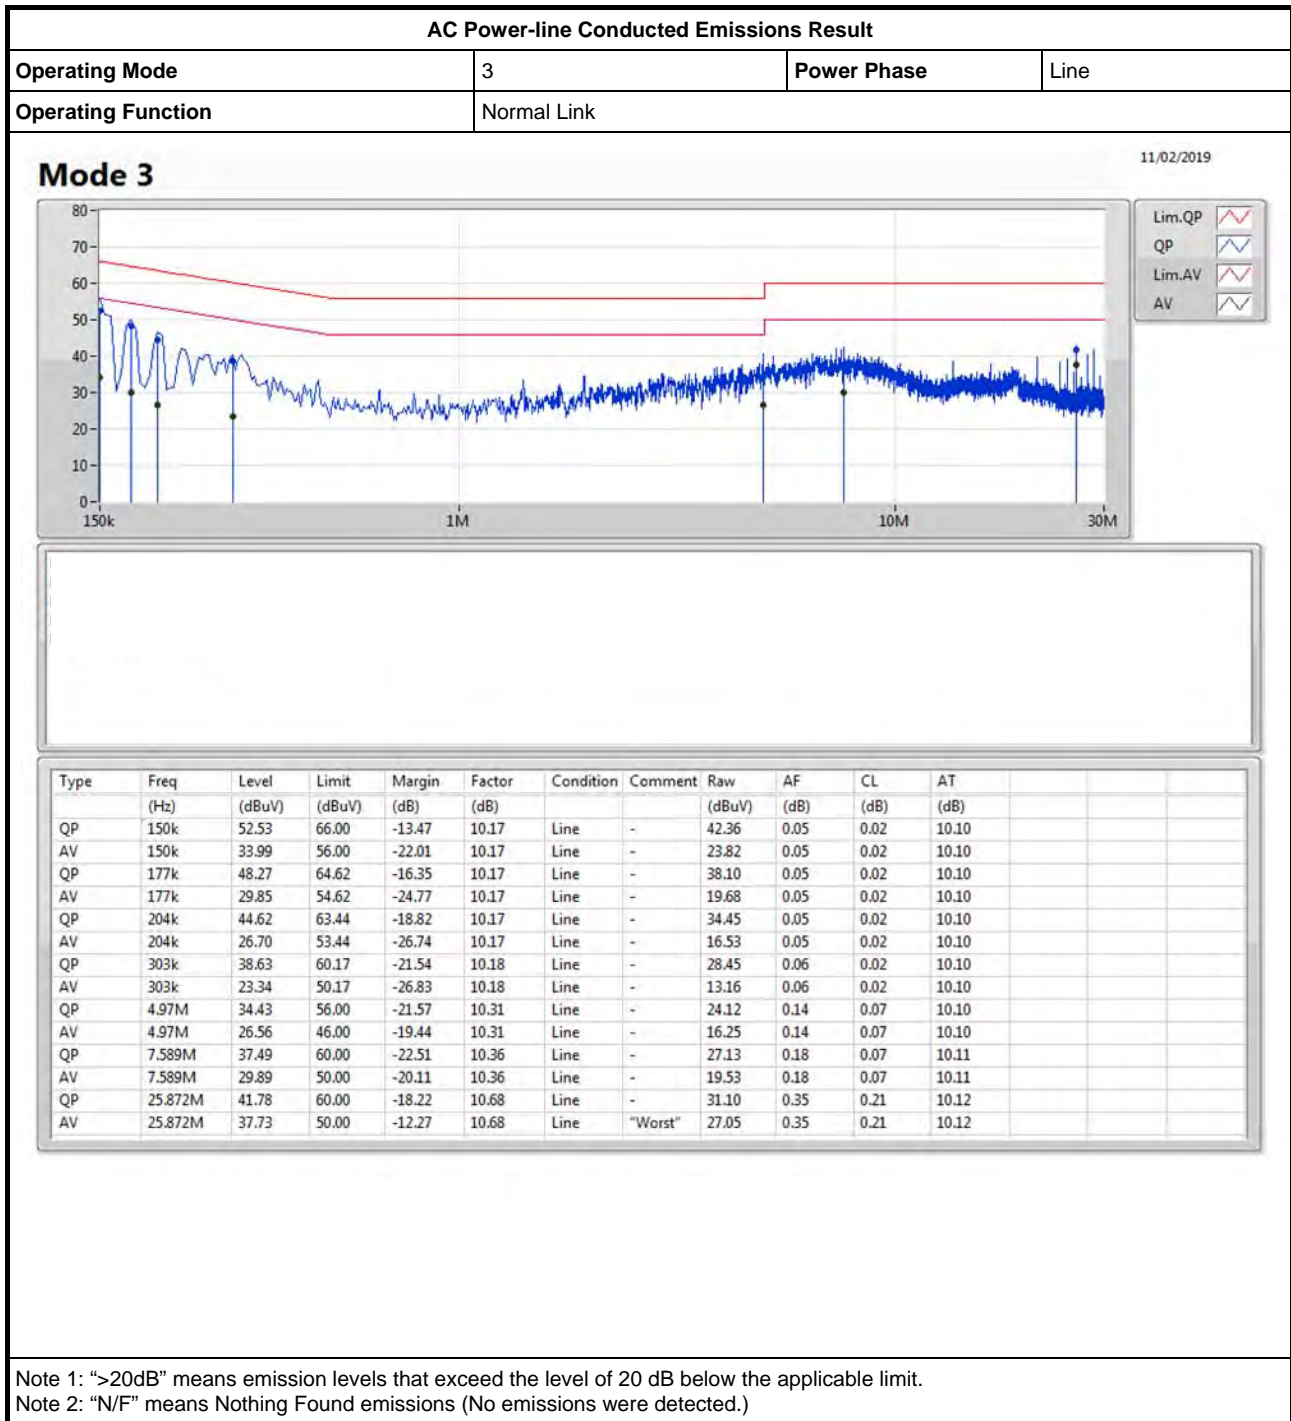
AC Power-line Conducted Emissions Result

| Operating Mode | 3 | Power Phase | Line |
|---|---|---|---|
| Operating Function | Normal Link | | |

Mode 3

11/02/2019

80
70
60
50
40
30
20
10
0
150k
1M
10M
30M

Lim.QP
QP
Lim.AV
AV

| Type | Freq | Level | Limit | Margin | Factor | Condition | Comment | Raw | AF | CL | AT |
|---|---|---|---|---|---|---|---|---|---|---|---|
| | (Hz) | (dBuV) | (dBuV) | (dB) | (dB) | | | (dBuV) | (dB) | (dB) | (dB) |
| QP | 150k | 52.53 | 66.00 | -13.47 | 10.17 | Line | - | 42.36 | 0.05 | 0.02 | 10.10 |
| AV | 150k | 33.99 | 56.00 | -22.01 | 10.17 | Line | - | 23.82 | 0.05 | 0.02 | 10.10 |
| QP | 177k | 48.27 | 64.62 | -16.35 | 10.17 | Line | - | 38.10 | 0.05 | 0.02 | 10.10 |
| AV | 177k | 29.85 | 54.62 | -24.77 | 10.17 | Line | - | 19.68 | 0.05 | 0.02 | 10.10 |
| QP | 204k | 44.62 | 63.44 | -18.82 | 10.17 | Line | - | 34.45 | 0.05 | 0.02 | 10.10 |
| AV | 204k | 26.70 | 53.44 | -26.74 | 10.17 | Line | - | 16.53 | 0.05 | 0.02 | 10.10 |
| QP | 303k | 38.63 | 60.17 | -21.54 | 10.18 | Line | - | 28.45 | 0.06 | 0.02 | 10.10 |
| AV | 303k | 23.34 | 50.17 | -26.83 | 10.18 | Line | - | 13.16 | 0.06 | 0.02 | 10.10 |
| QP | 4.97M | 34.43 | 56.00 | -21.57 | 10.31 | Line | - | 24.12 | 0.14 | 0.07 | 10.10 |
| AV | 4.97M | 26.56 | 46.00 | -19.44 | 10.31 | Line | - | 16.25 | 0.14 | 0.07 | 10.10 |
| QP | 7.589M | 37.49 | 60.00 | -22.51 | 10.36 | Line | - | 27.13 | 0.18 | 0.07 | 10.11 |
| AV | 7.589M | 29.89 | 50.00 | -20.11 | 10.36 | Line | - | 19.53 | 0.18 | 0.07 | 10.11 |
| QP | 25.872M | 41.78 | 60.00 | -18.22 | 10.68 | Line | - | 31.10 | 0.35 | 0.21 | 10.12 |
| AV | 25.872M | 37.73 | 50.00 | -12.27 | 10.68 | Line | "Worst" | 27.05 | 0.35 | 0.21 | 10.12 |

Note 1: ">20dB" means emission levels that exceed the level of 20 dB below the applicable limit.
Note 2: "N/F" means Nothing Found emissions (No emissions were detected.)